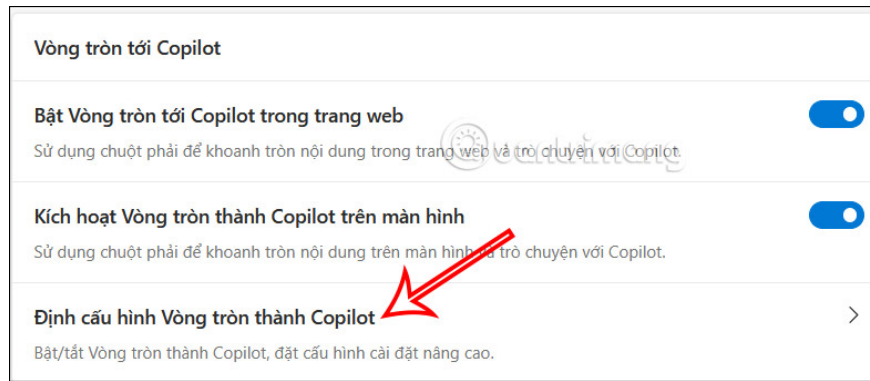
Vòng tròn tới Copilot

Bật Vòng tròn tới Copilot trong trang web

Sử dụng chuột phải để khoanh tròn nội dung trong trang web và trò chuyện với Copilot.

Quantrimang

Kích hoạt Vòng tròn thành Copilot trên màn hình

Sử dụng chuột phải để khoanh tròn nội dung trên màn hình và trò chuyện với Copilot.

Định cấu hình Vòng tròn thành Copilot

Bật/tắt Vòng tròn thành Copilot, đặt cấu hình cài đặt nâng cao.